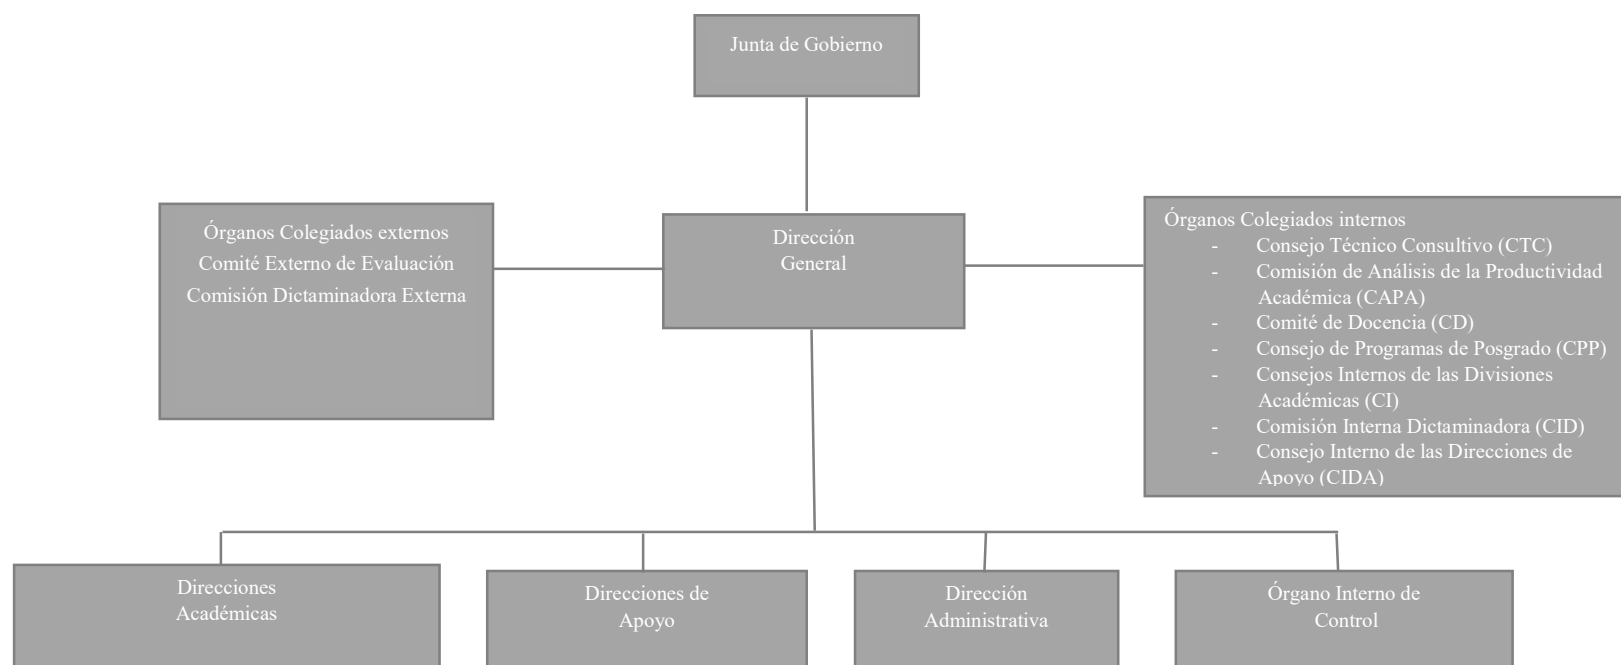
Junta de Gobierno

Órganos Colegiados externos
Comité Externo de Evaluación
Comisión Dictaminadora Externa

Dirección General

Órganos Colegiados internos
- Consejo Técnico Consultivo (CTC)
- Comisión de Análisis de la Productividad Académica (CAPA)
- Comité de Docencia (CD)
- Consejo de Programas de Posgrado (CPP)
- Consejos Internos de las Divisiones Académicas (CI)
- Comisión Interna Dictaminadora (CID)
- Consejo Interno de las Direcciones de Apoyo (CIDA)

Direcciones Académicas

Direcciones de Apoyo

Dirección Administrativa

Órgano Interno de Control